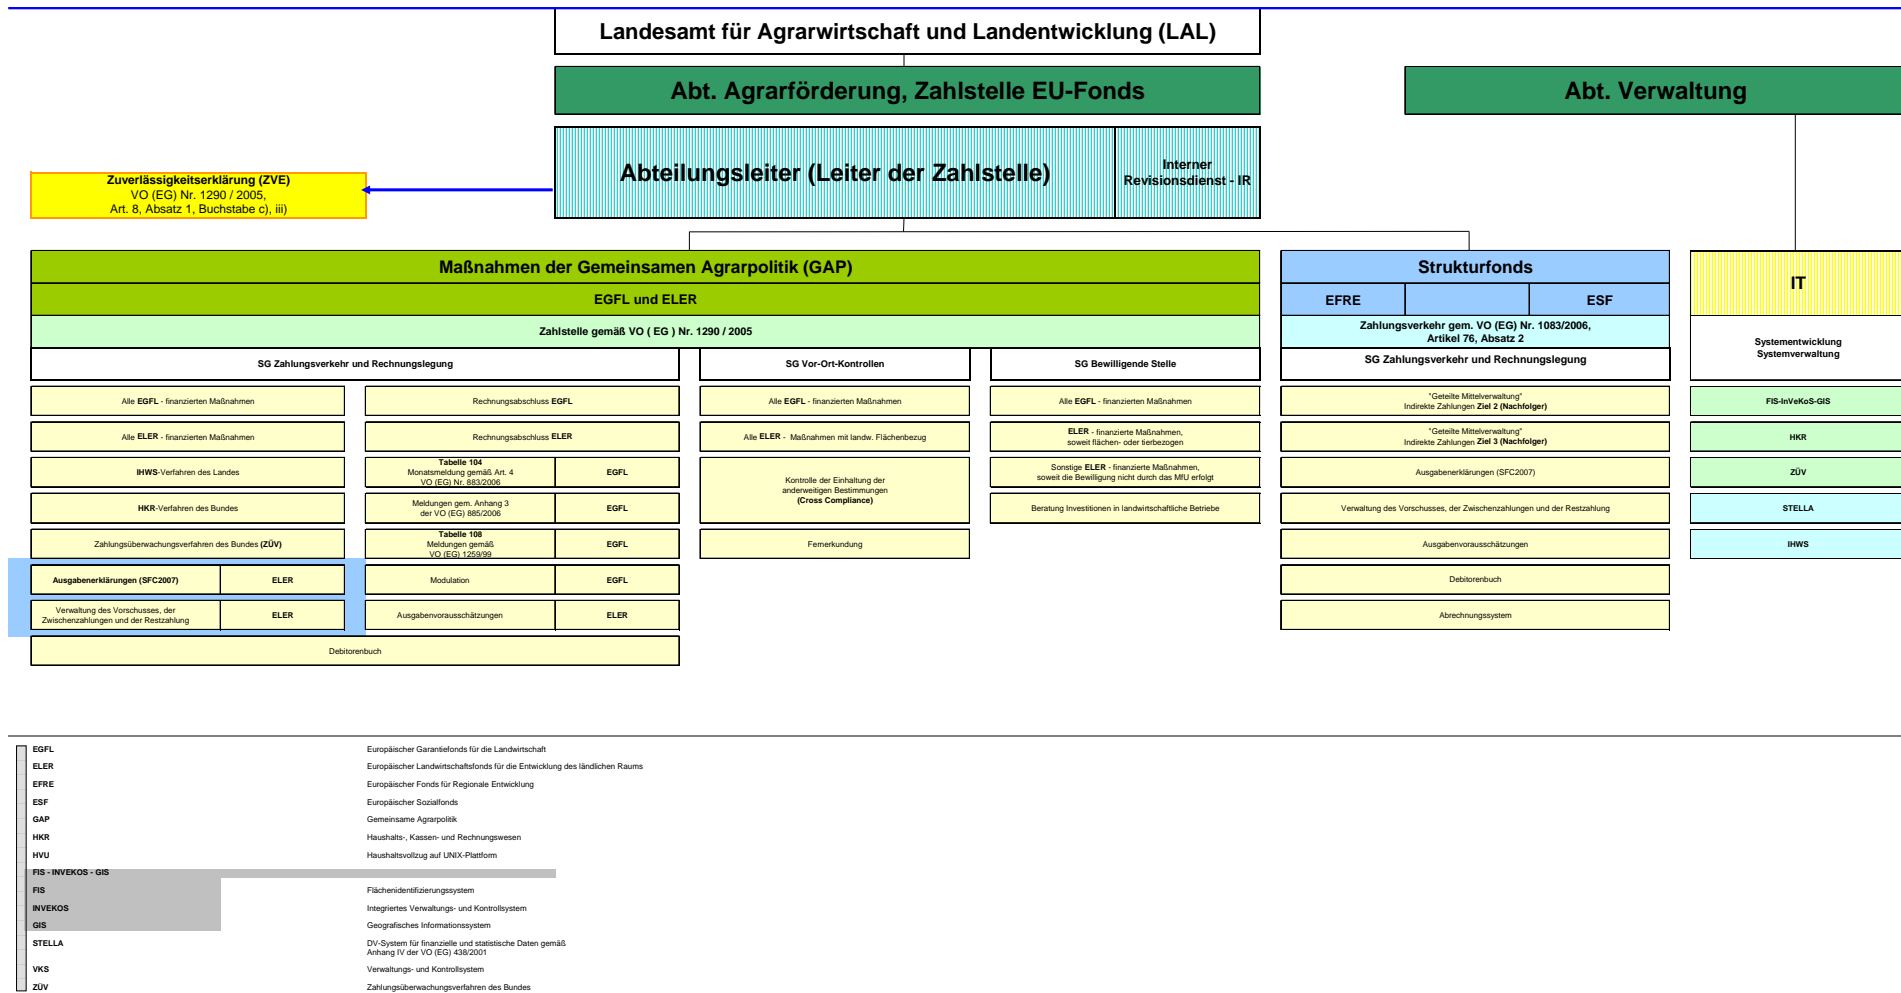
Landesamt für Agrarwirtschaft und Landentwicklung (LAL)

Abt. Agrarförderung, Zahlstelle EU-Fonds

Abt. Verwaltung

Abteilungsleiter (Leiter der Zahlstelle)

Interner Revisionsdienst - IR

Zuverlässigkeitserklärung (ZVE)
VO (EG) Nr. 1290 / 2005,
Art. 8, Absatz 1, Buchstabe c), iii)

Maßnahmen der Gemeinsamen Agrarpolitik (GAP)

EGFL und ELER

Zahlstelle gemäß VO ( EG ) Nr. 1290 / 2005

SG Zahlungsverkehr und Rechnungslegung

SG Vor-Ort-Kontrollen

SG Bewilligende Stelle

Strukturfonds

EFRE

ESF

Zahlungsverkehr gem. VO (EG) Nr. 1083/2006, Artikel 76, Absatz 2

SG Zahlungsverkehr und Rechnungslegung

IT

Systementwicklung
Systemverwaltung

Alle EGFL - finanzierten Maßnahmen

Rechnungsabschluss EGFL

Alle EGFL - finanzierten Maßnahmen

Alle EGFL - finanzierten Maßnahmen

"Geteilte Mittelverwaltung"
Indirekte Zahlungen Ziel 2 (Nachfolger)

FIS-InVeKoS-GIS

Alle ELER - finanzierten Maßnahmen

Rechnungsabschluss ELER

Alle ELER - Maßnahmen mit landw. Flächenbezug

ELER - finanzierte Maßnahmen, soweit flächen- oder tierbezogen

"Geteilte Mittelverwaltung"
Indirekte Zahlungen Ziel 3 (Nachfolger)

HKR

IHWS-Verfahren des Landes

Tabelle 104
Monatsmeldung gemäß Art. 4
VO (EG) Nr. 883/2006

EGFL

Kontrolle der Einhaltung der anderweitigen Bestimmungen
(Cross Compliance)

Sonstige ELER - finanzierte Maßnahmen, soweit die Bewilligung nicht durch das MfU erfolgt

Ausgabenerklärungen (SFC2007)

ZÜV

HKR-Verfahren des Bundes

Meldungen gem. Anhang 3
der VO (EG) 885/2006

EGFL

Beratung Investitionen in landwirtschaftliche Betriebe

Verwaltung des Vorschusses, der Zwischenzahlungen und der Restzahlung

STELLA

Zahlungsüberwachungsverfahren des Bundes (ZÜV)

Tabelle 108
Meldungen gemäß
VO (EG) 1259/99

EGFL

Fernerkundung

Ausgabenvorausschätzungen

IHWS

Ausgabenerklärungen (SFC2007)

ELER

Modulation

EGFL

Debitorenbuch

Verwaltung des Vorschusses, der Zwischenzahlungen und der Restzahlung

ELER

Ausgabenvorausschätzungen

ELER

Abrechnungssystem

Debitorenbuch

EGFL Europäischer Garantiefonds für die Landwirtschaft
ELER Europäischer Landwirtschaftsfonds für die Entwicklung des ländlichen Raums
EFRE Europäischer Fonds für Regionale Entwicklung
ESF Europäischer Sozialfonds
GAP Gemeinsame Agrarpolitik
HKR Haushalts-, Kassen- und Rechnungswesen
HVU Haushaltsvollzug auf UNIX-Plattform
FIS - INVEKOS - GIS
FIS Flächenidentifizierungssystem
INVEKOS Integriertes Verwaltungs- und Kontrollsystem
GIS Geografisches Informationssystem
STELLA DV-System für finanzielle und statistische Daten gemäß Anhang IV der VO (EG) 438/2001
VKS Verwaltungs- und Kontrollsystem
ZÜV Zahlungsüberwachungsverfahren des Bundes